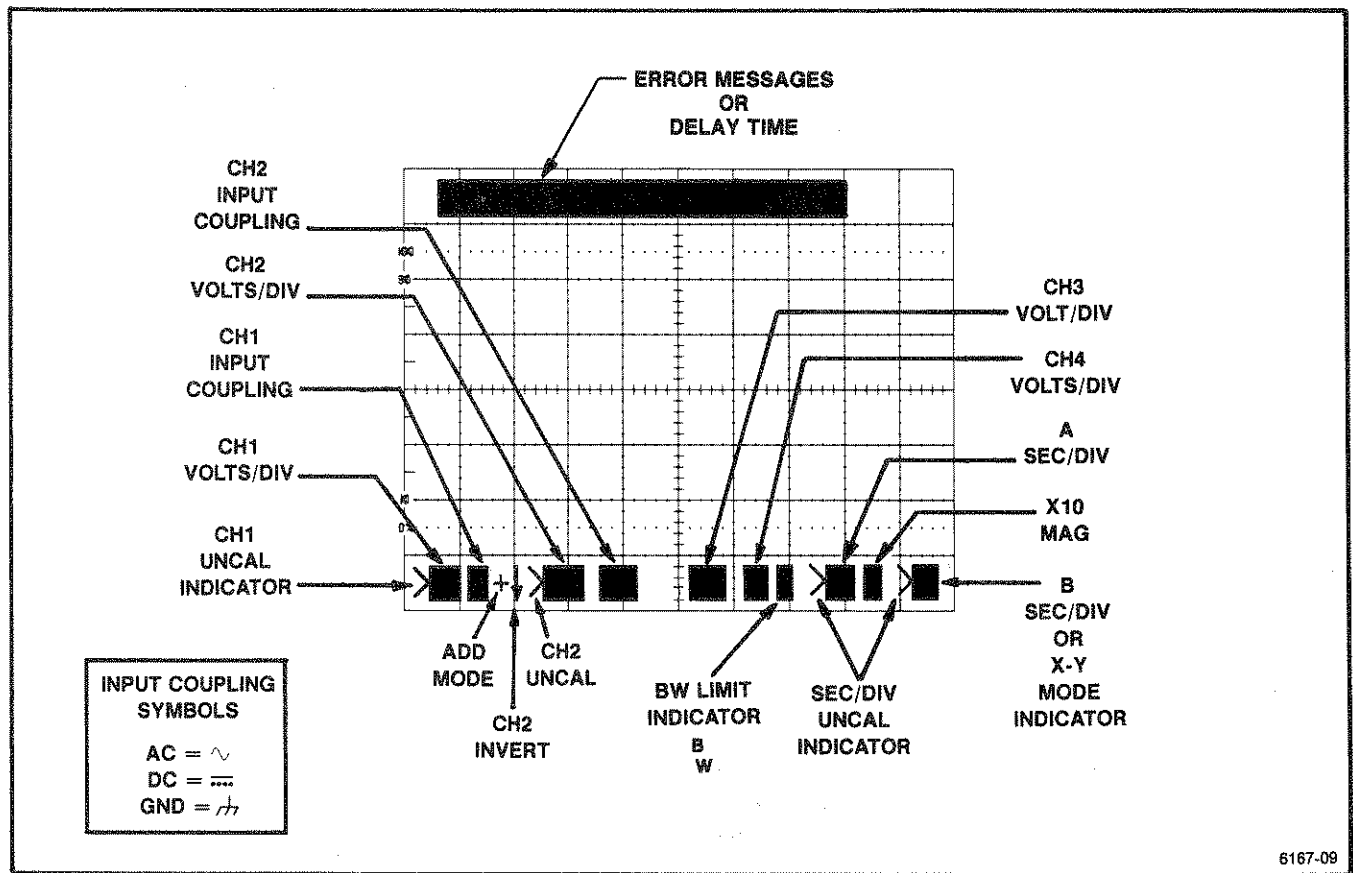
ERROR MESSAGES
OR
DELAY TIME

CH2
INPUT
COUPLING

CH2
VOLTS/DIV

CH1
INPUT
COUPLING

CH1
VOLTS/DIV

CH1
UNCAL
INDICATOR

100
90
10
0

+

ADD
MODE

CH2
INVERT

CH2
UNCAL

CH3
VOLT/DIV

CH4
VOLTS/DIV

A
SEC/DIV

X10
MAG

B
SEC/DIV
OR
X-Y
MODE
INDICATOR

BW LIMIT
INDICATOR
B
W

SEC/DIV
UNCAL
INDICATOR

INPUT COUPLING
SYMBOLS

AC = ∿
DC = $\overline{....}$
GND = ⏚

6167-09